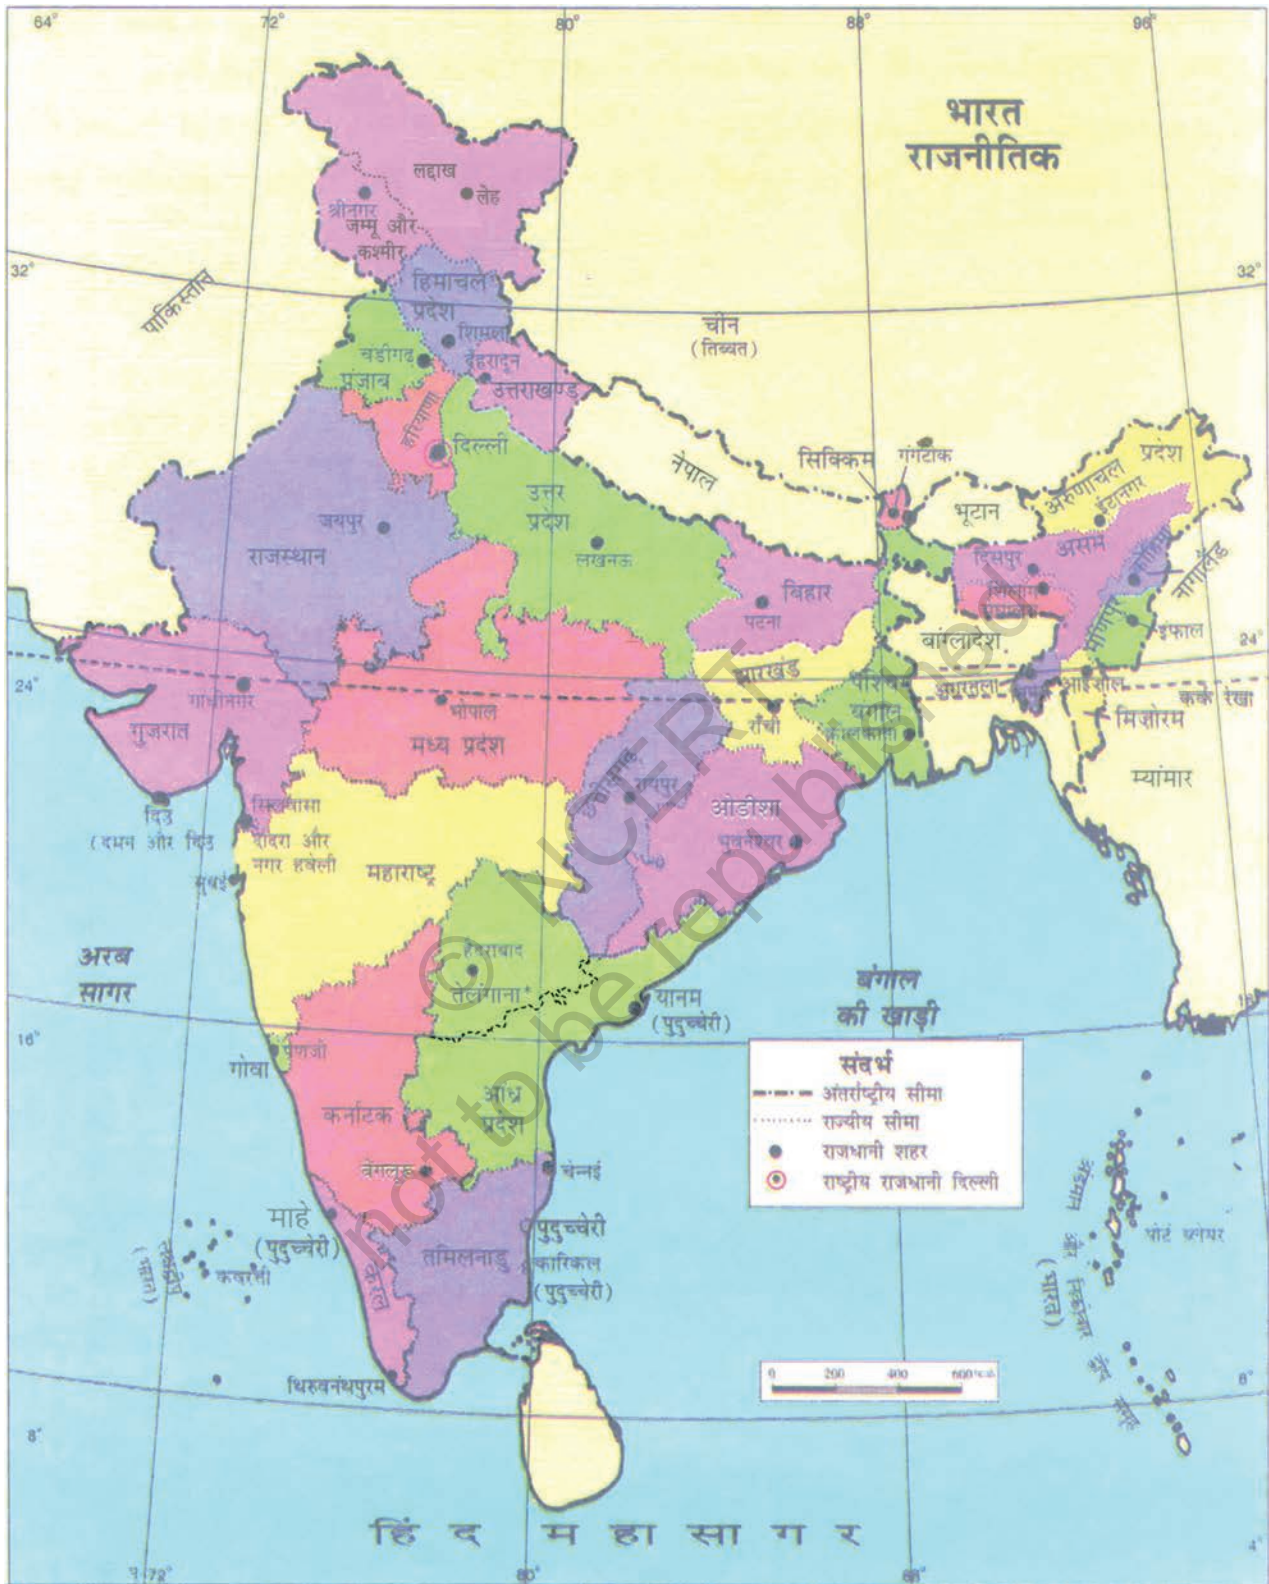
64° 72° 80° 88° 96°

भारत
राजनीतिक

लद्दाख
लेह
श्रीनगर
जम्मू और कश्मीर
32°
32°
पाकिस्तान
हिमाचल प्रदेश
शिमला
चंडीगढ़
पंजाब
देहरादून
उत्तराखण्ड
चीन
(तिब्बत)
हरियाणा
दिल्ली
नेपाल
सिक्किम
गंगटोक
अरुणाचल प्रदेश
ईटानगर
उत्तर प्रदेश
जयपुर
राजस्थान
लखनऊ
भूटान
दिसपुर
असम
कोहिमा
नागालैंड
बिहार
पटना
शिलांग
मेघालय
मणिपुर
इंफाल
बांग्लादेश
24°
24°
गांधीनगर
गुजरात
भोपाल
मध्य प्रदेश
झारखंड
राँची
पश्चिम बंगाल
कोलकाता
अगरतला
त्रिपुरा
आईज़ोल
कर्क रेखा
मिज़ोरम
म्यांमार
छत्तीसगढ़
रायपुर
ओडीशा
भुवनेश्वर
दिउ
(दमन और दिउ)
सिलवासा
दादरा और नगर हवेली
महाराष्ट्र
मुंबई
अरब सागर
हैदराबाद
तेलंगाना*
बंगाल की खाड़ी
यानम
(पुदुच्चेरी)
16°
16°
पणजी
गोवा
आंध्र प्रदेश
कर्नाटक
बेंगलुरू
चेन्नई
माहे
(पुदुच्चेरी)
पुदुच्चेरी
लक्षद्वीप (भारत)
कवरत्ती
केरल
तमिलनाडु
कारिकल
(पुदुच्चेरी)
अंडमान और निकोबार द्वीप समूह (भारत)
पोर्ट ब्लेयर
तिरुवनंतपुरम

संदर्भ
अंतर्राष्ट्रीय सीमा
राज्यीय सीमा
राजधानी शहर
राष्ट्रीय राजधानी दिल्ली

0 200 400 600 कि.मी.

8°
8°
हिंद महासागर
72° 80° 88°
4°

© NCERT not to be republished